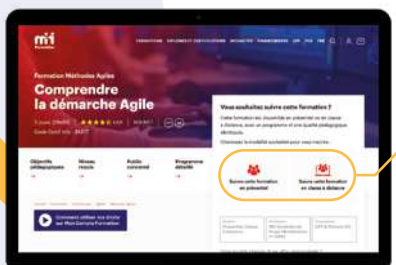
m2i Formation

Formation Méthodes Agiles
Comprendre la démarche Agile

Objectifs pédagogiques
Niveau requis
Public concerné
Programme détaillé

Vous souhaitez suivre cette formation ?

Suivre cette formation en présentiel
Suivre cette formation en classe à distance

Connexion utiliser vos droits sur Mon Compte Formation